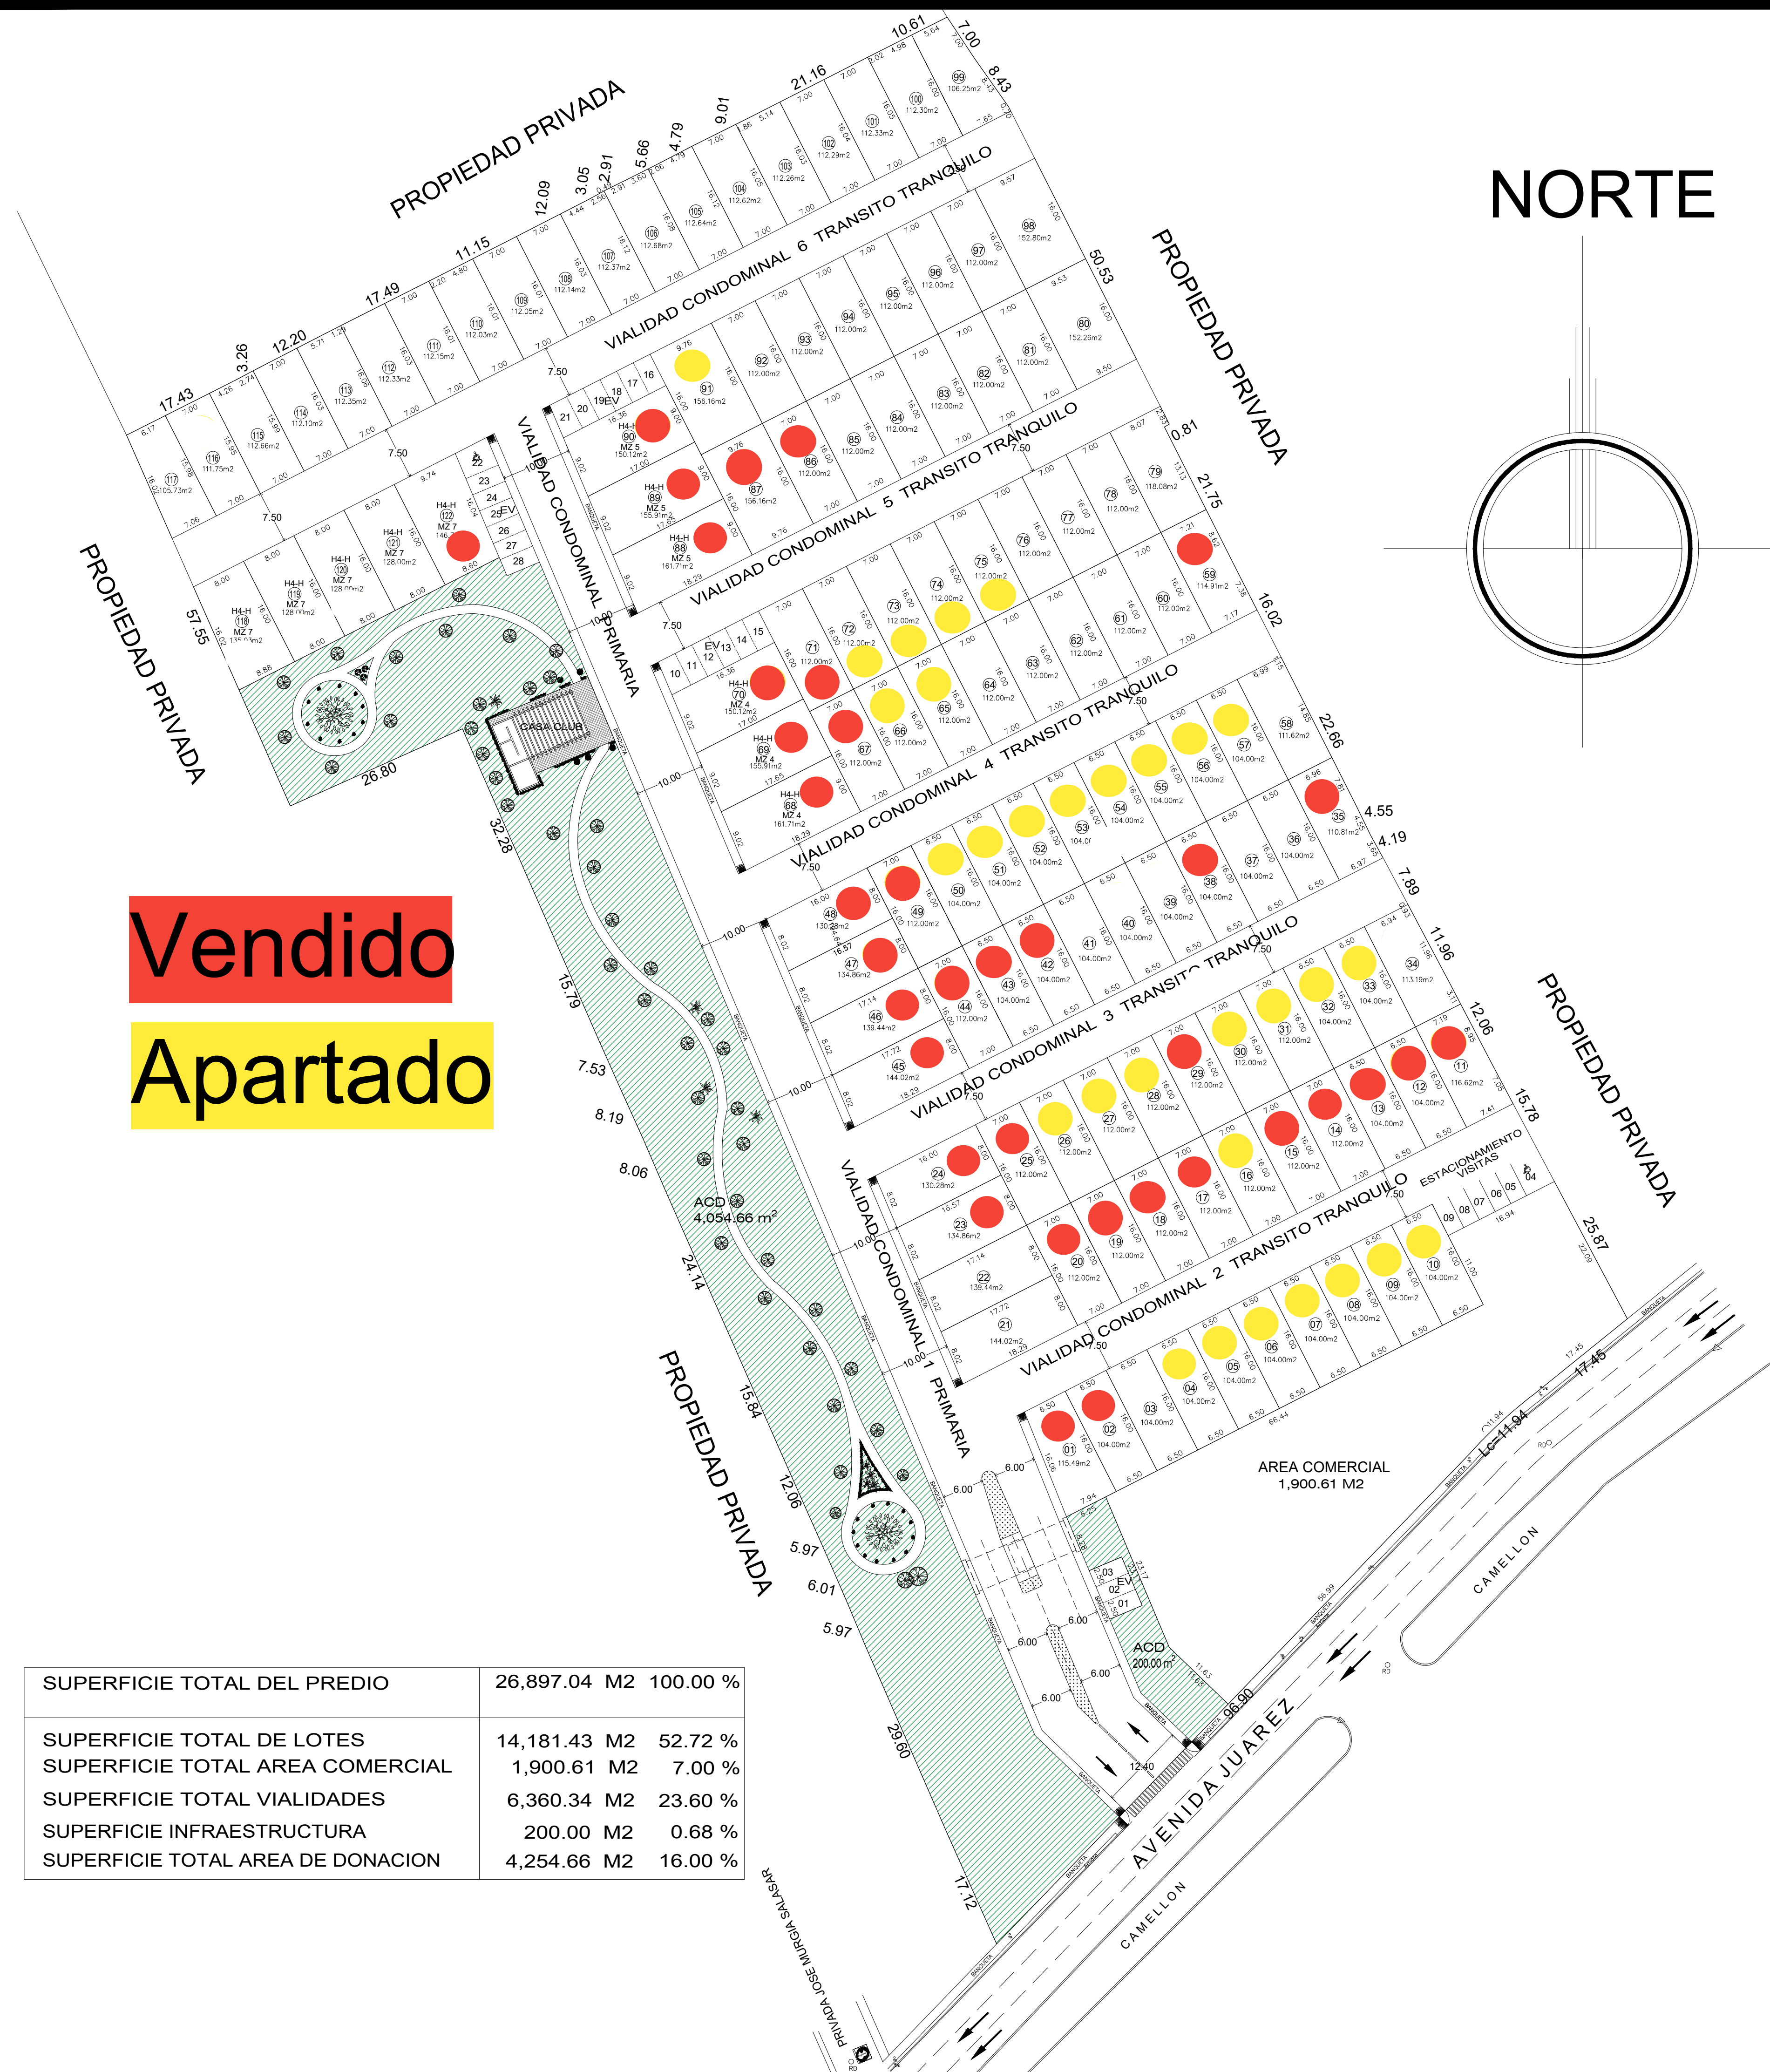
NORTE

PROPIEDAD PRIVADA

PROPIEDAD PRIVADA

PROPIEDAD PRIVADA

PROPIEDAD PRIVADA

PROPIEDAD PRIVADA

VIALIDAD CONDOMINAL 6 TRANSITO TRANQUILO

VIALIDAD CONDOMINAL 5 TRANSITO TRANQUILO

VIALIDAD CONDOMINAL 4 TRANSITO TRANQUILO

VIALIDAD CONDOMINAL 3 TRANSITO TRANQUILO

VIALIDAD CONDOMINAL 2 TRANSITO TRANQUILO

VIALIDAD CONDOMINAL PRIMARIA

VIALIDAD CONDOMINAL 1 PRIMARIA

CASA CLUB

ACD 4,054.66 m²

ACD 200.00 m²

AREA COMERCIAL 1,900.61 M2

ESTACIONAMIENTO VISITAS

AVENIDA JUAREZ

CAMELLON

CAMELLON

PRIVADA JOSE MURGIA SALAZAR

Vendido

Apartado

| SUPERFICIE TOTAL DEL PREDIO | 26,897.04 M2 | 100.00 % |
|---|---|---|
| SUPERFICIE TOTAL DE LOTES | 14,181.43 M2 | 52.72 % |
| SUPERFICIE TOTAL AREA COMERCIAL | 1,900.61 M2 | 7.00 % |
| SUPERFICIE TOTAL VIALIDADES | 6,360.34 M2 | 23.60 % |
| SUPERFICIE INFRAESTRUCTURA | 200.00 M2 | 0.68 % |
| SUPERFICIE TOTAL AREA DE DONACION | 4,254.66 M2 | 16.00 % |